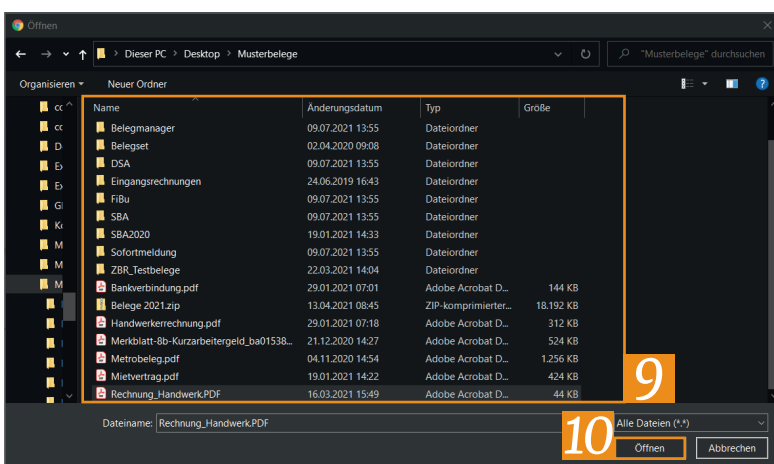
Öffnen

Dieser PC > Desktop > Musterbelege

"Musterbelege" durchsuchen

Organisieren ▾ Neuer Ordner

cc
cc
D
Ex
Ex
Gl
Kı
M
M
M

| Name | Änderungsdatum | Typ | Größe |
|---|---|---|---|
| Belegmanager | 09.07.2021 13:55 | Dateiordner | |
| Belegset | 02.04.2020 09:08 | Dateiordner | |
| DSA | 09.07.2021 13:55 | Dateiordner | |
| Eingangsrechnungen | 24.06.2019 16:43 | Dateiordner | |
| FiBu | 09.07.2021 13:55 | Dateiordner | |
| SBA | 09.07.2021 13:55 | Dateiordner | |
| SBA2020 | 19.01.2021 14:33 | Dateiordner | |
| Sofortmeldung | 09.07.2021 13:55 | Dateiordner | |
| ZBR_Testbelege | 22.03.2021 14:04 | Dateiordner | |
| Bankverbindung.pdf | 29.01.2021 07:01 | Adobe Acrobat D... | 144 KB |
| Belege 2021.zip | 13.04.2021 08:45 | ZIP-komprimierter... | 18.192 KB |
| Handwerkerrechnung.pdf | 29.01.2021 07:18 | Adobe Acrobat D... | 312 KB |
| Merkblatt-8b-Kurzarbeitergeld_ba01538... | 21.12.2020 14:27 | Adobe Acrobat D... | 524 KB |
| Metrobeleg.pdf | 04.11.2020 14:54 | Adobe Acrobat D... | 1.256 KB |
| Mietvertrag.pdf | 19.01.2021 14:22 | Adobe Acrobat D... | 424 KB |
| Rechnung_Handwerk.PDF | 16.03.2021 15:49 | Adobe Acrobat D... | 44 KB |

9

Dateiname: Rechnung_Handwerk.PDF

Alle Dateien (*.*)

10

Öffnen

Abbrechen